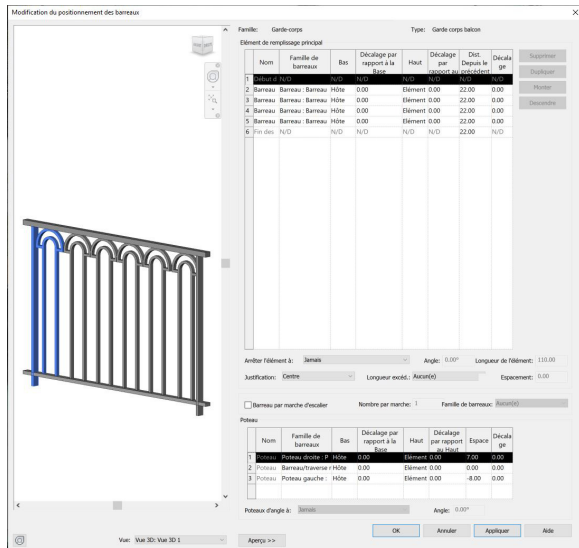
Modification du positionnement des barreaux

Famille: Garde-corps

Type: Garde corps balcon

Élément de remplissage principal

| | Nom | Famille de barreaux | Bas | Décalage par rapport à la Base | Haut | Décalage par rapport au | Dist. Depuis le précédent | Décalage |
|---|---|---|---|---|---|---|---|---|
| 1 | Début d | N/D | N/D | N/D | N/D | N/D | N/D | N/D |
| 2 | Barreau | Barreau : Barreau | Hôte | 0.00 | Elément | 0.00 | 22.00 | 0.00 |
| 3 | Barreau | Barreau : Barreau | Hôte | 0.00 | Elément | 0.00 | 22.00 | 0.00 |
| 4 | Barreau | Barreau : Barreau | Hôte | 0.00 | Elément | 0.00 | 22.00 | 0.00 |
| 5 | Barreau | Barreau : Barreau | Hôte | 0.00 | Elément | 0.00 | 22.00 | 0.00 |
| 6 | Fin des | N/D | N/D | N/D | N/D | N/D | 22.00 | 0.00 |

Supprimer
Dupliquer
Monter
Descendre

Arrêter l'élément à: Jamais
Angle: 0.00°
Longueur de l'élément: 110.00
Justification: Centre
Longueur excéd.: Aucun(e)
Espacement: 0.00

Barreau par marche d'escalier
Nombre par marche: 1
Famille de barreaux: Aucun(e)

Poteau

| | Nom | Famille de barreaux | Bas | Décalage par rapport à la Base | Haut | Décalage par rapport au Haut | Espace | Décalage |
|---|---|---|---|---|---|---|---|---|
| 1 | Poteau | Poteau droite : P | Hôte | 0.00 | Elément | 0.00 | 7.00 | 0.00 |
| 2 | Poteau | Barreau/traverse r | Hôte | 0.00 | Elément | 0.00 | 0.00 | 0.00 |
| 3 | Poteau | Poteau gauche : | Hôte | 0.00 | Elément | 0.00 | -8.00 | 0.00 |

Poteaux d'angle à: Jamais
Angle: 0.00°

Vue: Vue 3D: Vue 3D 1
Aperçu >>
OK
Annuler
Appliquer
Aide